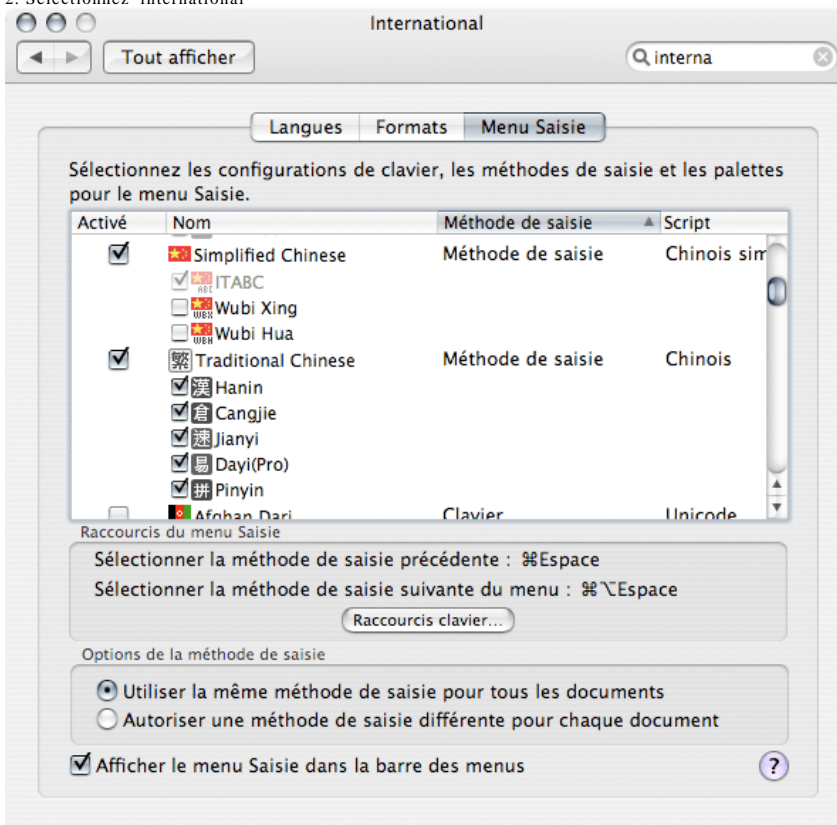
2. Sélectionnez "International"

International

Tout afficher

interna

Langues | Formats | Menu Saisie

Sélectionnez les configurations de clavier, les méthodes de saisie et les palettes pour le menu Saisie.

| Activé | Nom | Méthode de saisie | Script |
|---|---|---|---|
| ☑ | Simplified Chinese | Méthode de saisie | Chinois sim |
| | ☑ ITABC | | |
| | ☐ Wubi Xing | | |
| | ☐ Wubi Hua | | |
| ☑ | 繁 Traditional Chinese | Méthode de saisie | Chinois |
| | ☑ 漢 Hanin | | |
| | ☑ 倉 Cangjie | | |
| | ☑ 速 Jianyi | | |
| | ☑ 易 Dayi(Pro) | | |
| | ☑ 拼 Pinyin | | |
| ☐ | Afghan Dari | Clavier | Unicode |

Raccourcis du menu Saisie

Sélectionner la méthode de saisie précédente : ⌘Espace

Sélectionner la méthode de saisie suivante du menu : ⌘⌥Espace

Raccourcis clavier...

Options de la méthode de saisie

Utiliser la même méthode de saisie pour tous les documents

Autoriser une méthode de saisie différente pour chaque document

Afficher le menu Saisie dans la barre des menus

?